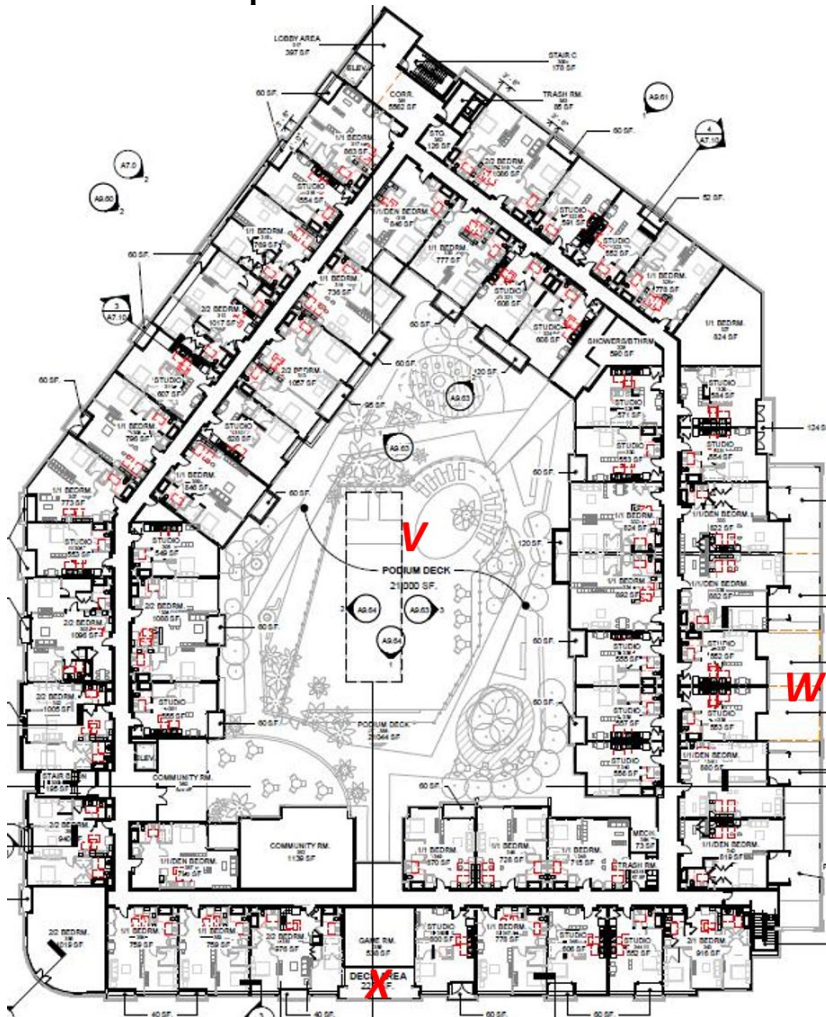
LOBBY AREA
397 SF

ELEV.

STAIR C
178 SF

TRASH RM.
95 SF

CORR.
5552 SF

STO.
126 SF

A9.61

60 SF.

60 SF.

1/1 BEDRM.
663 SF

2/2 BEDRM.
1066 SF

4
A7.10

A7.0
2

A9.60
2

STUDIO
554 SF

1/1/DEN BEDRM.
846 SF

STUDIO
591 SF

52 SF.

STUDIO
553 SF

1/1 BEDRM.
769 SF

1/1 BEDRM.
777 SF

1/1 BEDRM.
778 SF

1/1 BEDRM.
736 SF

3
A7.10

2/2 BEDRM.
1017 SF

STUDIO
606 SF

STUDIO
606 SF

1/1 BEDRM.
824 SF

60 SF.

60 SF.

2/2 BEDRM.
1057 SF

60 SF.

120 SF.

SHOWERS/BTHRM
590 SF

A9.63

60 SF.

STUDIO
607 SF

95 SF.

STUDIO
584 SF

124 S

1/1 BEDRM.
796 SF

STUDIO
620 SF

A9.63

STUDIO

1/1 BEDRM.
846 SF

60 SF.

60 SF.

1/1 BEDRM.
773 SF

1/1 BEDRM.

STUDIO
565 SF

STUDIO
549 SF

V

120 SF.

1/1 BEDRM.
824 SF

PODIUM DECK
21,000 SF.

1/1 BEDRM.
892 SF

1/1/DEN BEDRM.

2/2 BEDRM.
1096 SF

2/2 BEDRM.
1066 SF

60 SF.

A9.64

A9.63

A9.64

60 SF.

STUDIO
555 SF

STUDIO
565 SF

W

1/1 BEDRM.
1006 SF

STUDIO

60 SF.

STUDIO
553 SF

PODIUM DECK
21,644 SF

60 SF.

STUDIO
556 SF

STAIR B
195 SF

ELEV.

COMMUNITY RM.

60 SF.

2/2 BEDRM.
940

MECH.
73 SF

1/1/DEN BEDRM.
819 SF

COMMUNITY RM.
1139 SF

1/1/DEN BEDRM.
790 SF

1/1 BEDRM.
670 SF

1/1 BEDRM.
728 SF

1/1 BEDRM.
715 SF

TRASH RM.
83 SF

2/2 BEDRM.
1019 SF

759 SF

759 SF

476 SF

GAME RM.
536 SF

STUDIO
600 SF

1/1 BEDRM.
778 SF

STUDIO
582 SF

2/1 BEDRM.
916 SF

DECK AREA

X

60 SF.

60 SF.